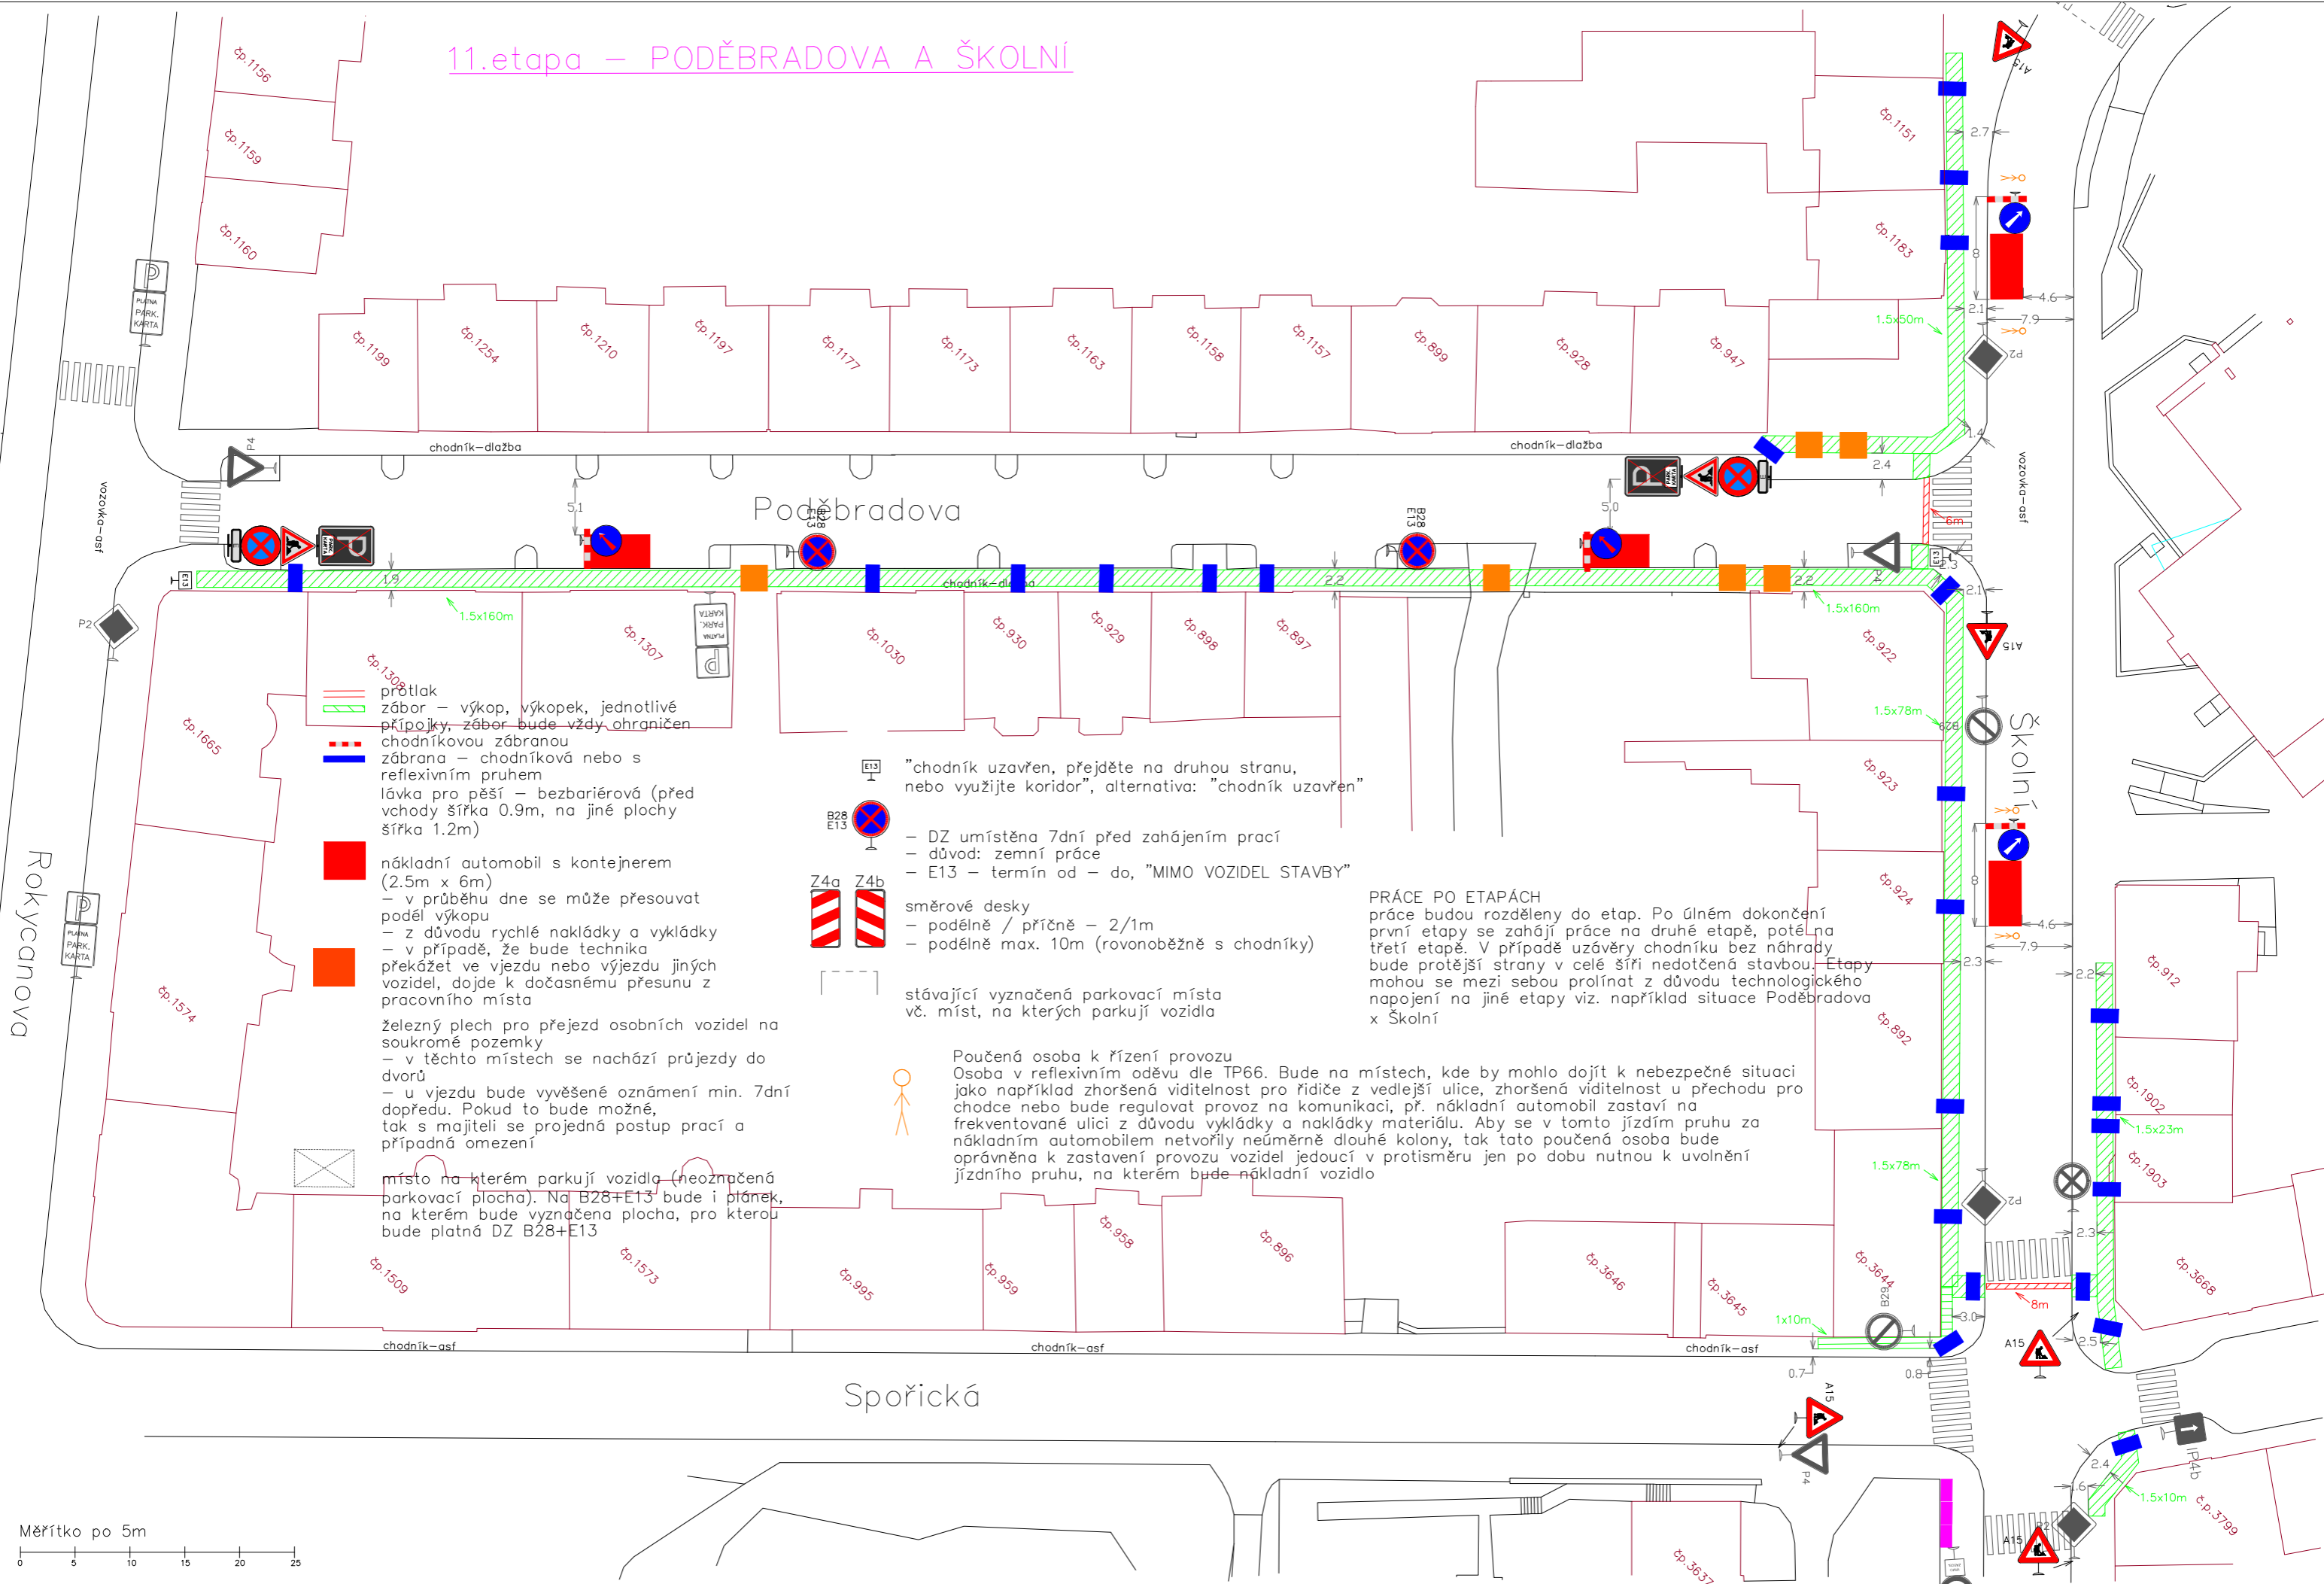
11.etapa – PODĚBRADOVA A ŠKOLNÍ

čp.1156
čp.1159
čp.1160
čp.1199
čp.1254
čp.1210
čp.1197
čp.1177
čp.1173
čp.1163
čp.1158
čp.1157
čp.899
čp.928
čp.947
čp.1151
čp.1183

PLATNÁ PARK. KARTA

chodník–dlažba
chodník–dlažba
vozovka–asf
vozovka–asf

Poděbradova

P4
P2
A15
B28 E13
E13
5.1
5.0
1.9
2.2
2.2
2.4
2.7
2.1
4.6
7.9
1.4
6m
1.5x50m
1.5x160m
1.5x160m
chodník–dlažba

čp.1308
čp.1307
čp.1030
čp.930
čp.929
čp.898
čp.897
čp.922
čp.1665
čp.1574

Rokycanova

protlak
zábor – výkop, výkopek, jednotlivé přípojky, zábor bude vždy ohraničen chodníkovou zábranou
zábrana – chodníková nebo s reflexivním pruhem
lávka pro pěší – bezbariérová (před vchody šířka 0.9m, na jiné plochy šířka 1.2m)
nákladní automobil s kontejnerem (2.5m x 6m)
– v průběhu dne se může přesouvat podél výkopu
– z důvodu rychlé nakládky a vykládky
– v případě, že bude technika překážet ve vjezdu nebo výjezdu jiných vozidel, dojde k dočasnému přesunu z pracovního místa
železný plech pro přejezd osobních vozidel na soukromé pozemky
– v těchto místech se nachází průjezdy do dvorů
– u vjezdu bude vyvěšené oznámení min. 7dní dopředu. Pokud to bude možné, tak s majiteli se projedná postup prací a případná omezení
místo na kterém parkují vozidla (neoznačená parkovací plocha). Na B28+E13 bude i plánek, na kterém bude vyznačena plocha, pro kterou bude platná DZ B28+E13

"chodník uzavřen, přejděte na druhou stranu, nebo využijte koridor", alternativa: "chodník uzavřen"
– DZ umístěna 7dní před zahájením prací
– důvod: zemní práce
– E13 – termín od – do, "MIMO VOZIDEL STAVBY"
Z4a Z4b
směrové desky
– podélně / příčně – 2/1m
– podélně max. 10m (rovnoběžně s chodníky)
stávající vyznačená parkovací místa vč. míst, na kterých parkují vozidla

PRÁCE PO ETAPÁCH
práce budou rozděleny do etap. Po úlném dokončení první etapy se zahájí práce na druhé etapě, poté na třetí etapě. V případě uzávěry chodníku bez náhrady bude protější strany v celé šíři nedotčená stavbou. Etapy mohou sebou prolínat z důvodu technologického napojení na jiné etapy viz. například situace Poděbradova x Školní

Poučená osoba k řízení provozu
Osoba v reflexivním oděvu dle TP66. Bude na místech, kde by mohlo dojít k nebezpečné situaci jako například zhoršená viditelnost pro řidiče z vedlejší ulice, zhoršená viditelnost u přechodu pro chodce nebo bude regulovat provoz na komunikaci, př. nákladní automobil zastaví na frekventované ulici z důvodu vykládky materiálu. Aby se v tomto jízdím pruhu za nákladním automobilem netvořily neúměrně dlouhé kolony, tak tato poučená osoba bude oprávněna k zastavení provozu vozidel jedoucí v protisměru jen po dobu nutnou k uvolnění jízdního pruhu, na kterém bude nákladní vozidlo

Školní
čp.923
čp.924
čp.892
čp.912
čp.1902
čp.1903
čp.3668
čp.3644
čp.3646
čp.3645
čp.896
čp.958
čp.959
čp.995
čp.1573
čp.1509
čp.3637
čp.3799
1.5x78m
1.5x78m
1.5x23m
1.5x10m
1x10m
8
8
2.3
2.2
2.3
2.5
3.0
0.7
0.8
2.4
8m
B28
B29
IP4b

chodník–asf
chodník–asf
chodník–asf

Spořická

Měřítko po 5m
0 5 10 15 20 25